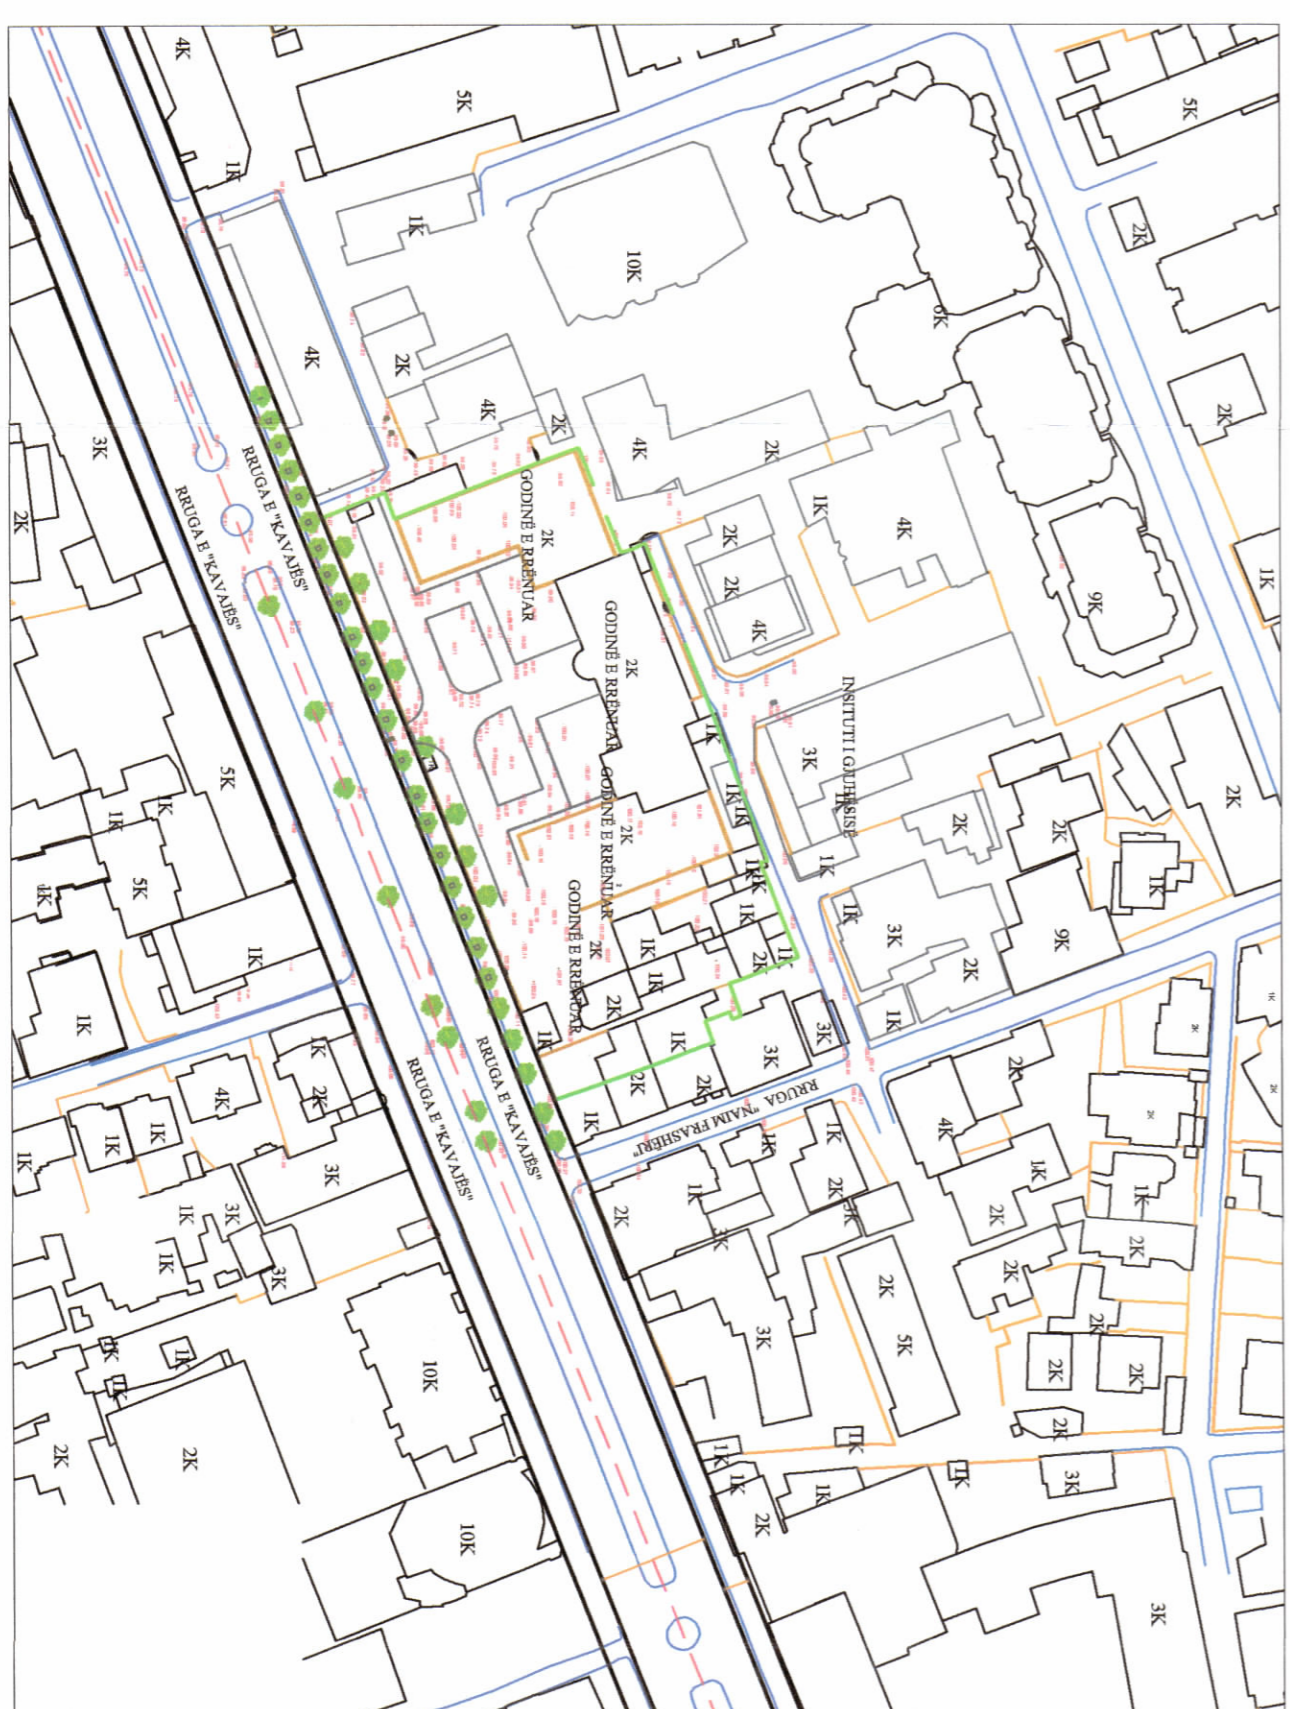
4K
5K
1K
1K
10K
9K
5K
2K
4K
2K
4K
2K
2K
4K
2K
1K
4K
2K
3K
RRUGA E "KAVAJËS"
RRUGA E "KAVAJËS"
GODINË E RRËNUAR
2K
2K
4K
9K
1K
2K
GODINË E RRËNUAR
2K
INSTITUTI I GJUHËSISË
3K
1K
2K
2K
2K
5K
1K
1K
GODINË E RRËNUAR
2K
1K
1K
1K
5K
1K
GODINË E RRËNUAR
2K
1K
1K
3K
2K
9K
1K
1K
1K
1K
1K
2K
1K
2K
1K
3K
1K
3K
RRUGA "NAIM FRASHËRI"
2K
1K
1K
2K
4K
2K
4K
1K
1K
1K
2K
1K
1K
RRUGA E "KAVAJËS"
RRUGA E "KAVAJËS"
3K
2K
1K
3K
1K
3K
1K
2K
2K
1K
3K
2K
2K
1K
2K
5K
2K
10K
1K
1K
1K
2K
2K
2K
2K
1K
1K
1K
1K
2K
3K
2K
10K
3K